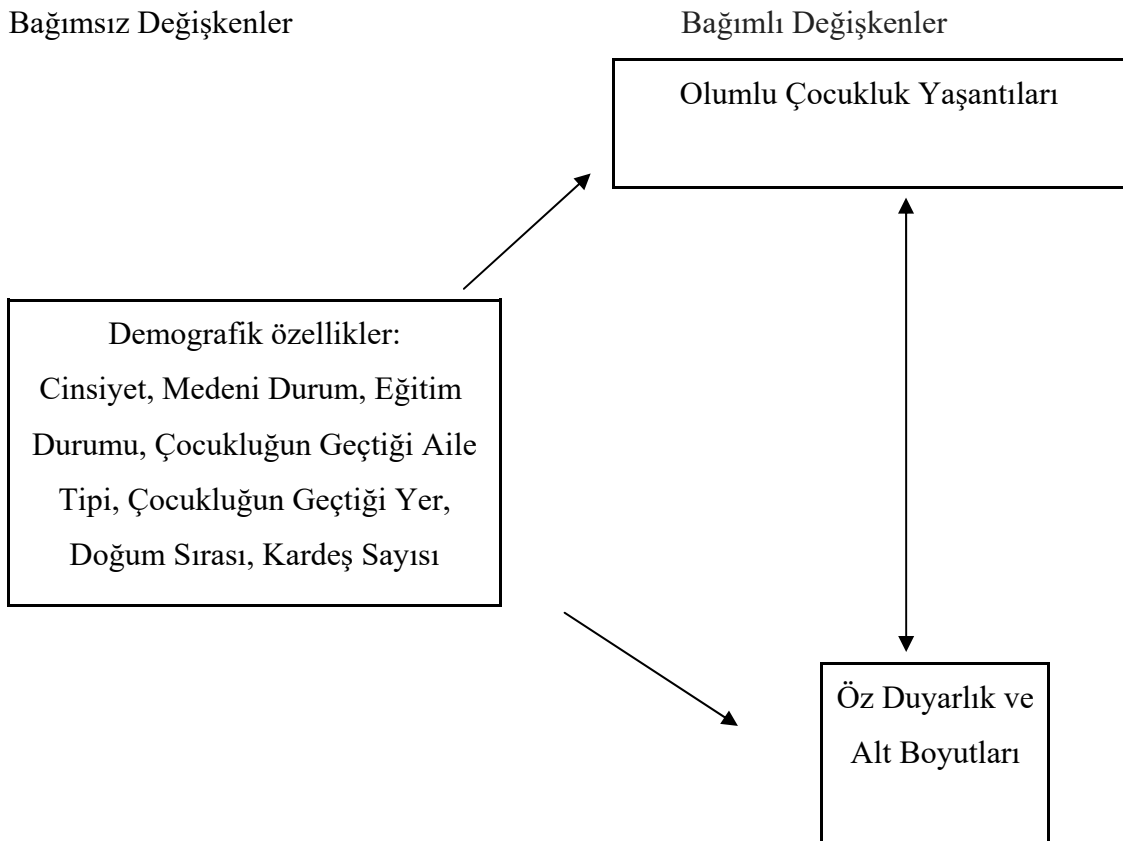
Bağımsız Değişkenler

Bağımlı Değişkenler

Olumlu Çocukluk Yaşantıları

Demografik özellikler: Cinsiyet, Medeni Durum, Eğitim Durumu, Çocukluğun Geçtiği Aile Tipi, Çocukluğun Geçtiği Yer, Doğum Sırası, Kardeş Sayısı

Öz Duyarlık ve Alt Boyutları